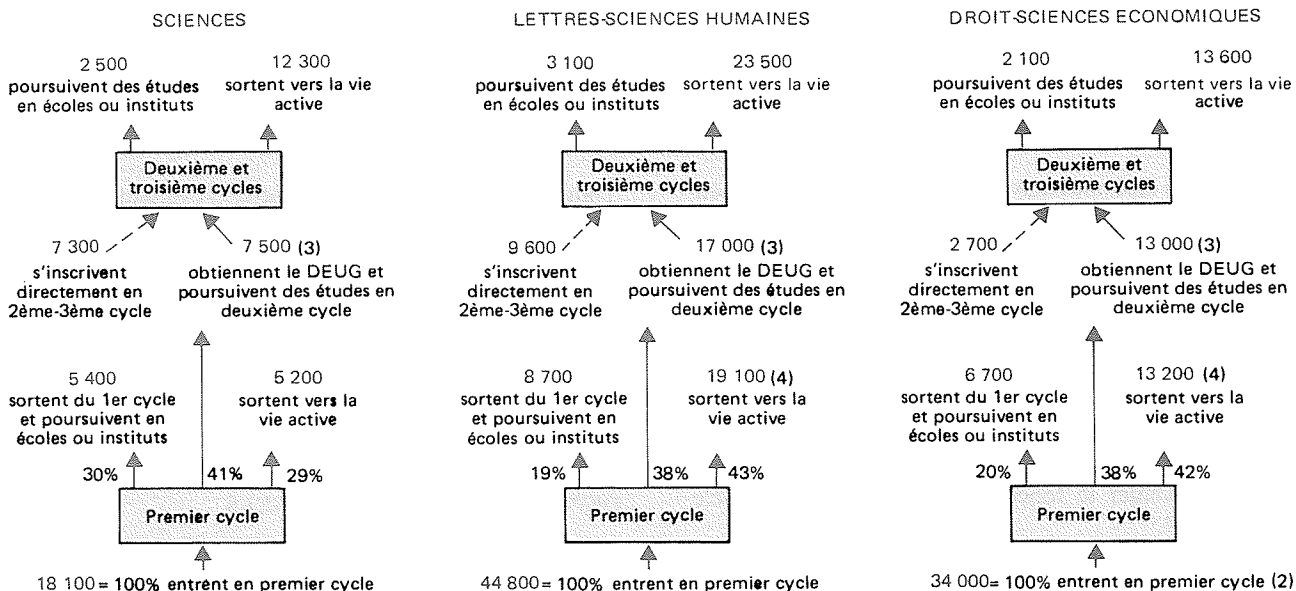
SCIENCES

2 500
poursuivent des études en écoles ou instituts

12 300
sortent vers la vie active

Deuxième et troisième cycles

7 300
s'inscrivent directement en 2ème-3ème cycle

7 500 (3)
obtiennent le DEUG et poursuivent des études en deuxième cycle

5 400
sortent du 1er cycle et poursuivent en écoles ou instituts

5 200
sortent vers la vie active

30%

41%

29%

Premier cycle

18 100 = 100% entrent en premier cycle

LETTRES-SCIENCES HUMAINES

3 100
poursuivent des études en écoles ou instituts

23 500
sortent vers la vie active

Deuxième et troisième cycles

9 600
s'inscrivent directement en 2ème-3ème cycle

17 000 (3)
obtiennent le DEUG et poursuivent des études en deuxième cycle

8 700
sortent du 1er cycle et poursuivent en écoles ou instituts

19 100 (4)
sortent vers la vie active

19%

38%

43%

Premier cycle

44 800 = 100% entrent en premier cycle

DROIT-SCIENCES ECONOMIQUES

2 100
poursuivent des études en écoles ou instituts

13 600
sortent vers la vie active

Deuxième et troisième cycles

2 700
s'inscrivent directement en 2ème-3ème cycle

13 000 (3)
obtiennent le DEUG et poursuivent des études en deuxième cycle

6 700
sortent du 1er cycle et poursuivent en écoles ou instituts

13 200 (4)
sortent vers la vie active

20%

38%

42%

Premier cycle

34 000 = 100% entrent en premier cycle (2)